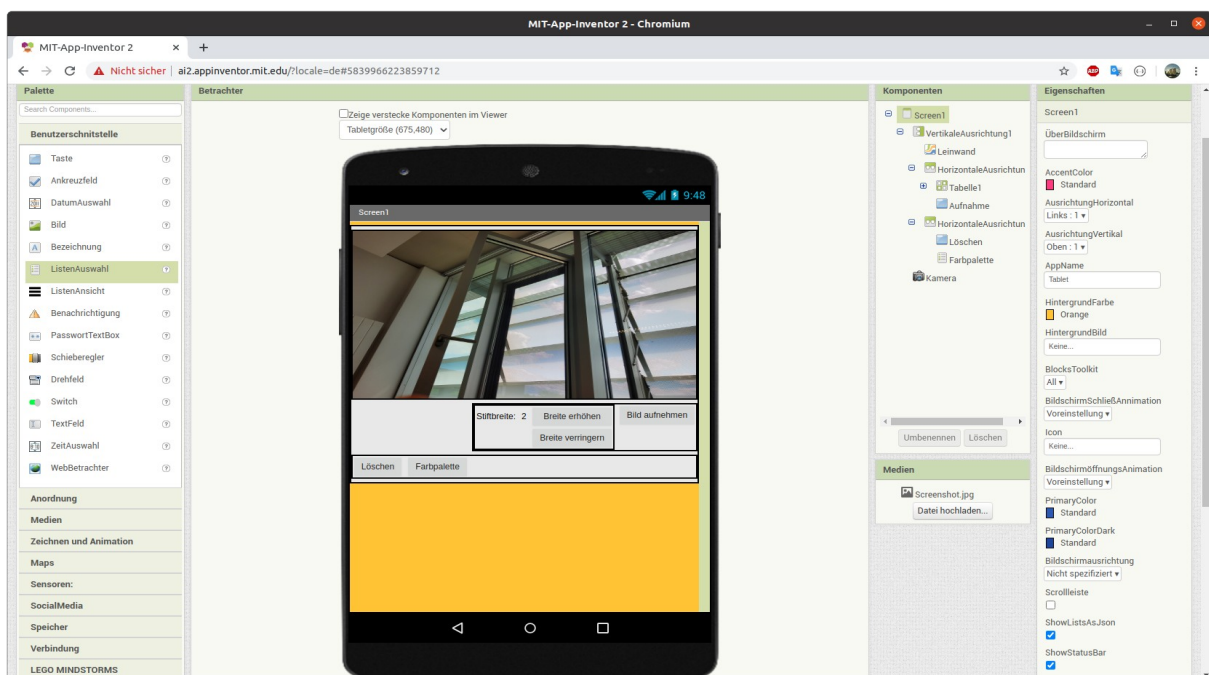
MIT-App-Inventor 2 - Chromium

MIT-App-Inventor 2 ×

Nicht sicher | ai2.appinventor.mit.edu/?locale=de#5839966223859712

Palette

Search Components...

Benutzerschnittstelle

Taste
Ankreuzfeld
DatumAuswahl
Bild
Bezeichnung
ListenAuswahl
ListenAnsicht
Benachrichtigung
PasswortTextBox
Schieberegler
Drehfeld
Switch
TextFeld
ZeitAuswahl
WebBetrachter

Anordnung
Medien
Zeichnen und Animation
Maps
Sensoren:
SocialMedia
Speicher
Verbindung
LEGO MINDSTORMS

Betrachter

Zeige versteckte Komponenten im Viewer

Tabletgröße (675,480)

9:48

Screen1

Stiftbreite: 2 Breite erhöhen Breite verringern Bild aufnehmen

Löschen Farbpalette

Komponenten

Screen1
VertikaleAusrichtung1
Leinwand
HorizontaleAusrichtun
Tabelle1
Aufnahme
HorizontaleAusrichtun
Löschen
Farbpalette
Kamera

Umbenennen Löschen

Medien

Screenshot.jpg
Datei hochladen...

Eigenschaften

Screen1

ÜberBildschirm

AccentColor
Standard

AusrichtungHorizontal
Links : 1

AusrichtungVertikal
Oben : 1

AppName
Tablet

HintergrundFarbe
Orange

HintergrundBild
Keine...

BlocksToolkit
All

BildschirmSchließAnimation
Voreinstellung

Icon
Keine...

BildschirmöffnungsAnimation
Voreinstellung

PrimaryColor
Standard

PrimaryColorDark
Standard

Bildschirmausrichtung
Nicht spezifiziert

Scrollleiste

ShowListsAsJson

ShowStatusBar